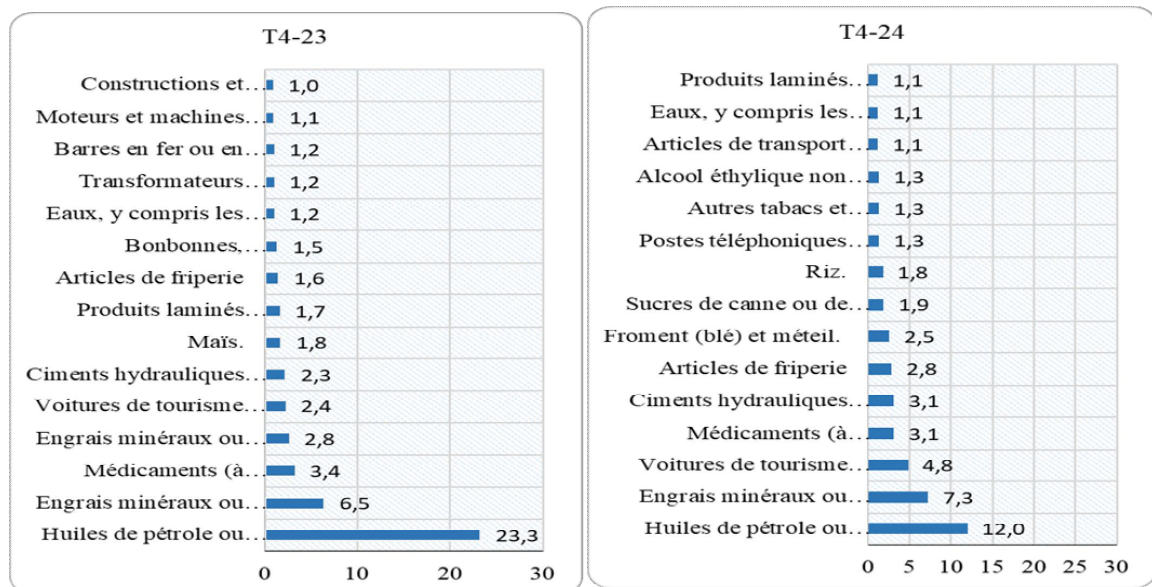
T4-23

| | |
|---|---|
| Constructions et… | 1,0 |
| Moteurs et machines… | 1,1 |
| Barres en fer ou en… | 1,2 |
| Transformateurs… | 1,2 |
| Eaux, y compris les… | 1,2 |
| Bonbonnes,… | 1,5 |
| Articles de friperie | 1,6 |
| Produits laminés… | 1,7 |
| Maïs. | 1,8 |
| Ciments hydrauliques… | 2,3 |
| Voitures de tourisme… | 2,4 |
| Engrais minéraux ou… | 2,8 |
| Médicaments (à… | 3,4 |
| Engrais minéraux ou… | 6,5 |
| Huiles de pétrole ou… | 23,3 |

0 10 20 30

T4-24

| | |
|---|---|
| Produits laminés… | 1,1 |
| Eaux, y compris les… | 1,1 |
| Articles de transport… | 1,1 |
| Alcool éthylique non… | 1,3 |
| Autres tabacs et… | 1,3 |
| Postes téléphoniques… | 1,3 |
| Riz. | 1,8 |
| Sucres de canne ou de… | 1,9 |
| Froment (blé) et méteil. | 2,5 |
| Articles de friperie | 2,8 |
| Ciments hydrauliques… | 3,1 |
| Médicaments (à… | 3,1 |
| Voitures de tourisme… | 4,8 |
| Engrais minéraux ou… | 7,3 |
| Huiles de pétrole ou… | 12,0 |

0 5 10 15 20 25 30